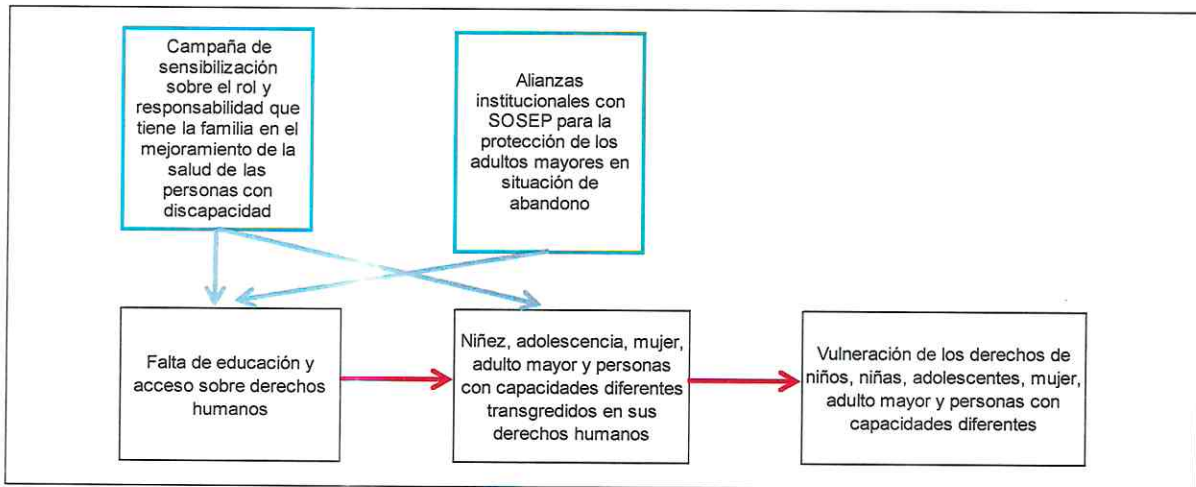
Campaña de sensibilización sobre el rol y responsabilidad que tiene la familia en el mejoramiento de la salud de las personas con discapacidad

Alianzas institucionales con SOSEP para la protección de los adultos mayores en situación de abandono

Falta de educación y acceso sobre derechos humanos

Niñez, adolescencia, mujer, adulto mayor y personas con capacidades diferentes transgredidos en sus derechos humanos

Vulneración de los derechos de niños, niñas, adolescentes, mujer, adulto mayor y personas con capacidades diferentes